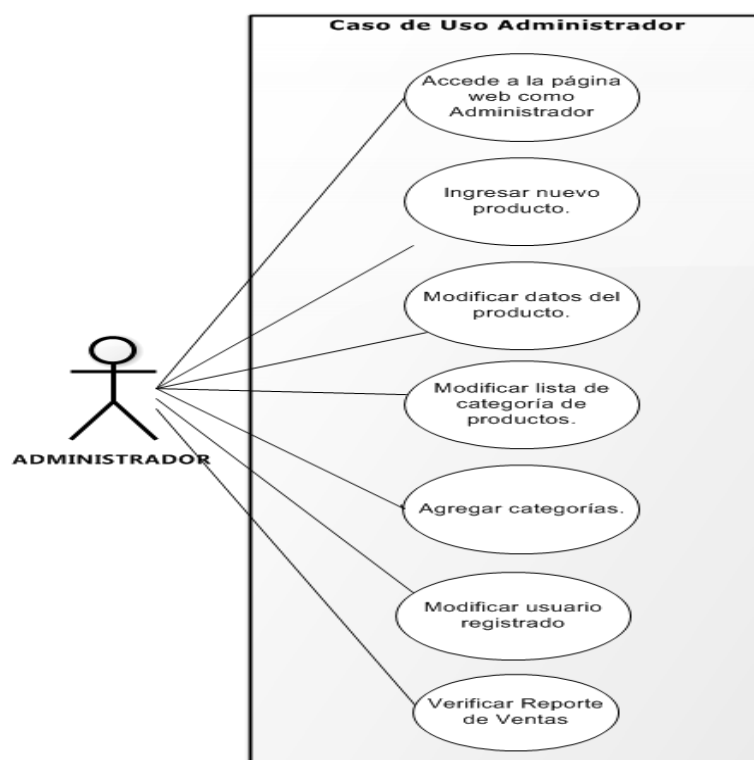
Caso de Uso Administrador

Accede a la página web como Administrador

Ingresar nuevo producto.

Modificar datos del producto.

Modificar lista de categoría de productos.

Agregar categorías.

Modificar usuario registrado

Verificar Reporte de Ventas

ADMINISTRADOR